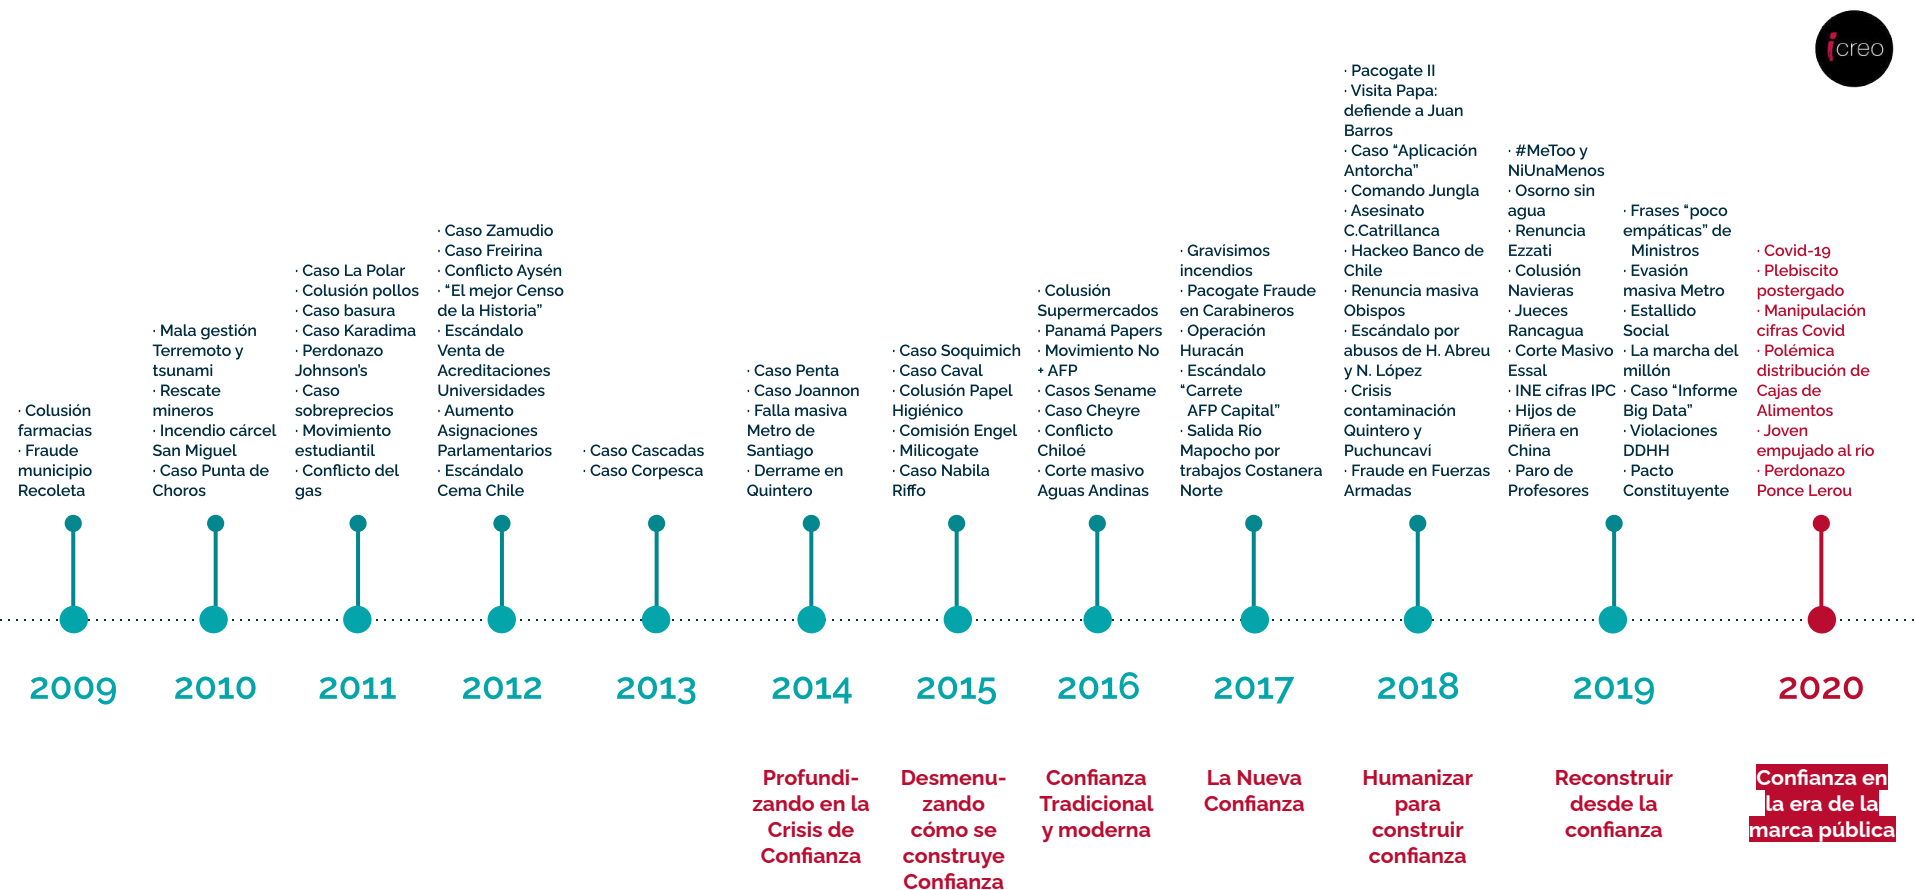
icreo

· Colusión farmacias
· Fraude municipio Recoleta

2009

· Mala gestión Terremoto y tsunami
· Rescate mineros
· Incendio cárcel San Miguel
· Caso Punta de Choros

2010

· Caso La Polar
· Colusión pollos
· Caso basura
· Caso Karadima
· Perdonazo Johnson's
· Caso sobreprecios
· Movimiento estudiantil
· Conflicto del gas

2011

· Caso Zamudio
· Caso Freirina
· Conflicto Aysén
· "El mejor Censo de la Historia"
· Escándalo Venta de Acreditaciones Universidades
· Aumento Asignaciones Parlamentarios
· Escándalo Cema Chile

2012

· Caso Cascadas
· Caso Corpesca

2013

· Caso Penta
· Caso Joannon
· Falla masiva Metro de Santiago
· Derrame en Quintero

2014

Profundizando en la Crisis de Confianza

· Caso Soquimich
· Caso Caval
· Colusión Papel Higiénico
· Comisión Engel
· Milicogate
· Caso Nabila Riffo

2015

Desmenuzando cómo se construye Confianza

· Colusión Supermercados
· Panamá Papers
· Movimiento No + AFP
· Casos Sename
· Caso Cheyre
· Conflicto Chiloé
· Corte masivo Aguas Andinas

2016

Confianza Tradicional y moderna

· Gravísimos incendios
· Pacogate Fraude en Carabineros
· Operación Huracán
· Escándalo "Carrete AFP Capital"
· Salida Río Mapocho por trabajos Costanera Norte

2017

La Nueva Confianza

· Pacogate II
· Visita Papa: defiende a Juan Barros
· Caso "Aplicación Antorcha"
· Comando Jungla
· Asesinato C.Catrillanca
· Hackeo Banco de Chile
· Renuncia masiva Obispos
· Escándalo por abusos de H. Abreu y N. López
· Crisis contaminación Quintero y Puchuncaví
· Fraude en Fuerzas Armadas

2018

Humanizar para construir confianza

· #MeToo y NiUnaMenos
· Osorno sin agua
· Renuncia Ezzati
· Colusión Navieras
· Jueces Rancagua
· Corte Masivo Essal
· INE cifras IPC
· Hijos de Piñera en China
· Paro de Profesores

· Frases "poco empáticas" de Ministros
· Evasión masiva Metro
· Estallido Social
· La marcha del millón
· Caso "Informe Big Data"
· Violaciones DDHH
· Pacto Constituyente

2019

Reconstruir desde la confianza

· Covid-19
· Plebiscito postergado
· Manipulación cifras Covid
· Polémica distribución de Cajas de Alimentos
· Joven empujado al rio
· Perdonazo Ponce Lerou

2020

Confianza en la era de la marca pública